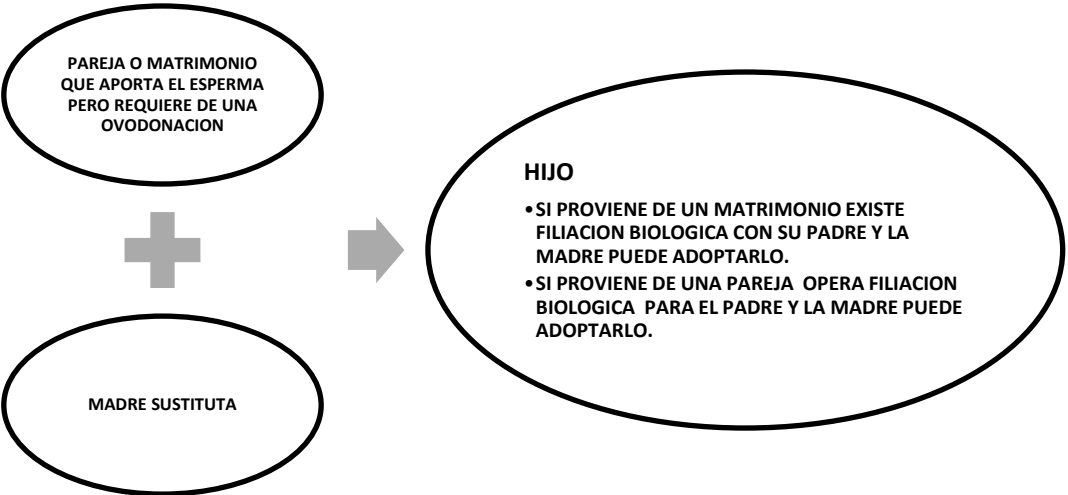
PAREJA O MATRIMONIO QUE APORTA EL ESPERMA PERO REQUIERE DE UNA OVODONACION

MADRE SUSTITUTA

HIJO

• SI PROVIENE DE UN MATRIMONIO EXISTE FILIACION BIOLOGICA CON SU PADRE Y LA MADRE PUEDE ADOPTARLO.
• SI PROVIENE DE UNA PAREJA OPERA FILIACION BIOLOGICA PARA EL PADRE Y LA MADRE PUEDE ADOPTARLO.